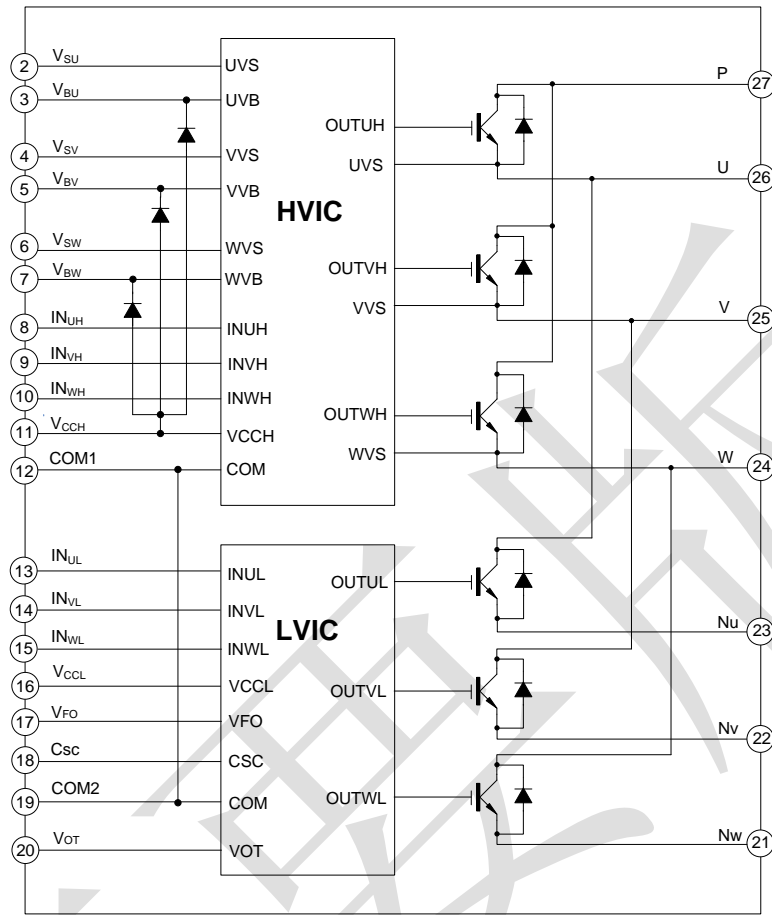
2 $V_{SU}$ UVS
3 $V_{BU}$ UVB
4 $V_{SV}$ VVS
5 $V_{BV}$ VVB
6 $V_{SW}$ WVS
7 $V_{BW}$ WVB
8 $IN_{UH}$ INUH
9 $IN_{VH}$ INVH
10 $IN_{WH}$ INWH
11 $V_{CCH}$ VCCH
12 COM1 COM

HVIC

OUTUH
UVS
OUTVH
VVS
OUTWH
WVS

P 27
U 26
V 25
W 24

13 $IN_{UL}$ INUL
14 $IN_{VL}$ INVL
15 $IN_{WL}$ INWL
16 $V_{CCL}$ VCCL
17 $V_{FO}$ VFO
18 Csc CSC
19 COM2 COM
20 $V_{OT}$ VOT

LVIC

OUTUL
OUTVL
OUTWL

Nu 23
Nv 22
Nw 21